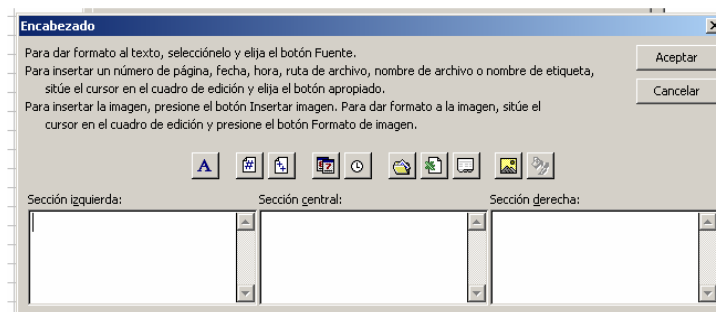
Encabezado

Para dar formato al texto, selecciónelo y elija el botón Fuente.
Para insertar un número de página, fecha, hora, ruta de archivo, nombre de archivo o nombre de etiqueta, sitúe el cursor en el cuadro de edición y elija el botón apropiado.
Para insertar la imagen, presione el botón Insertar imagen. Para dar formato a la imagen, sitúe el cursor en el cuadro de edición y presione el botón Formato de imagen.

Aceptar
Cancelar

A

Sección izquierda:
Sección central:
Sección derecha: